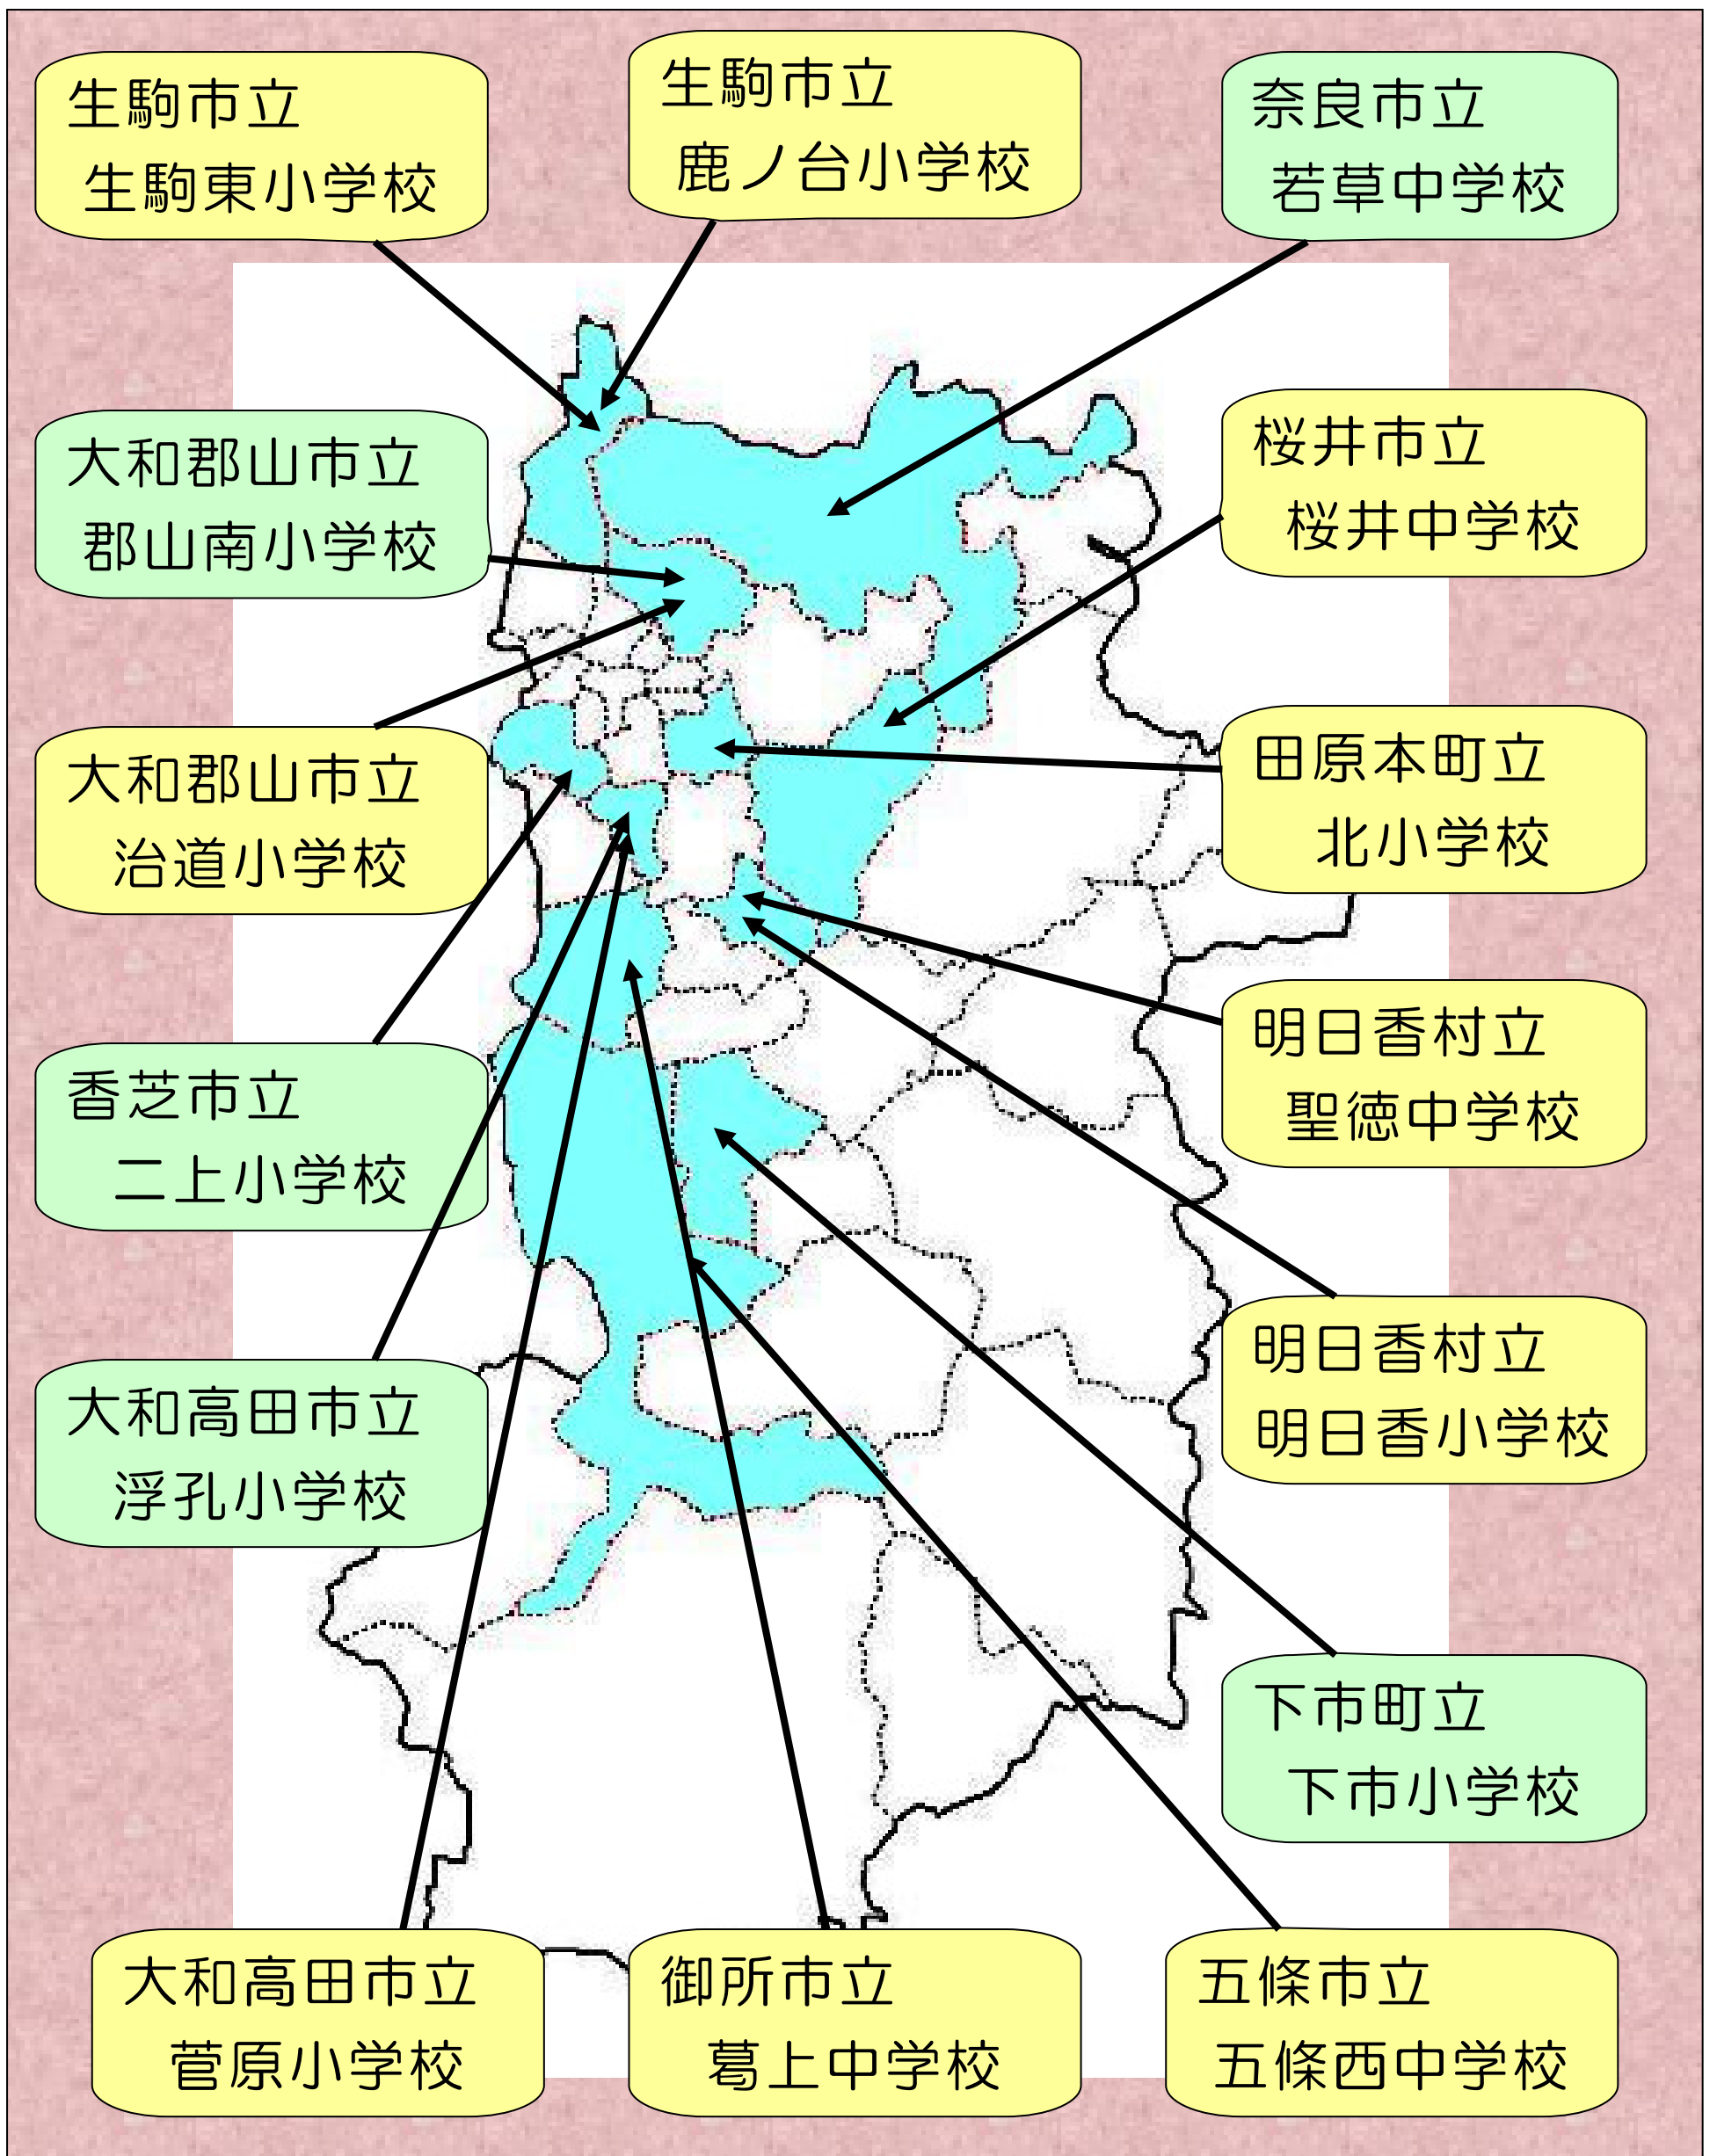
生駒市立
生駒東小学校

生駒市立
鹿ノ台小学校

奈良市立
若草中学校

大和郡山市立
郡山南小学校

桜井市立
桜井中学校

大和郡山市立
治道小学校

田原本町立
北小学校

明日香村立
聖徳中学校

香芝市立
二上小学校

明日香村立
明日香小学校

大和高田市立
浮孔小学校

下市町立
下市小学校

大和高田市立
菅原小学校

御所市立
葛上中学校

五條市立
五條西中学校